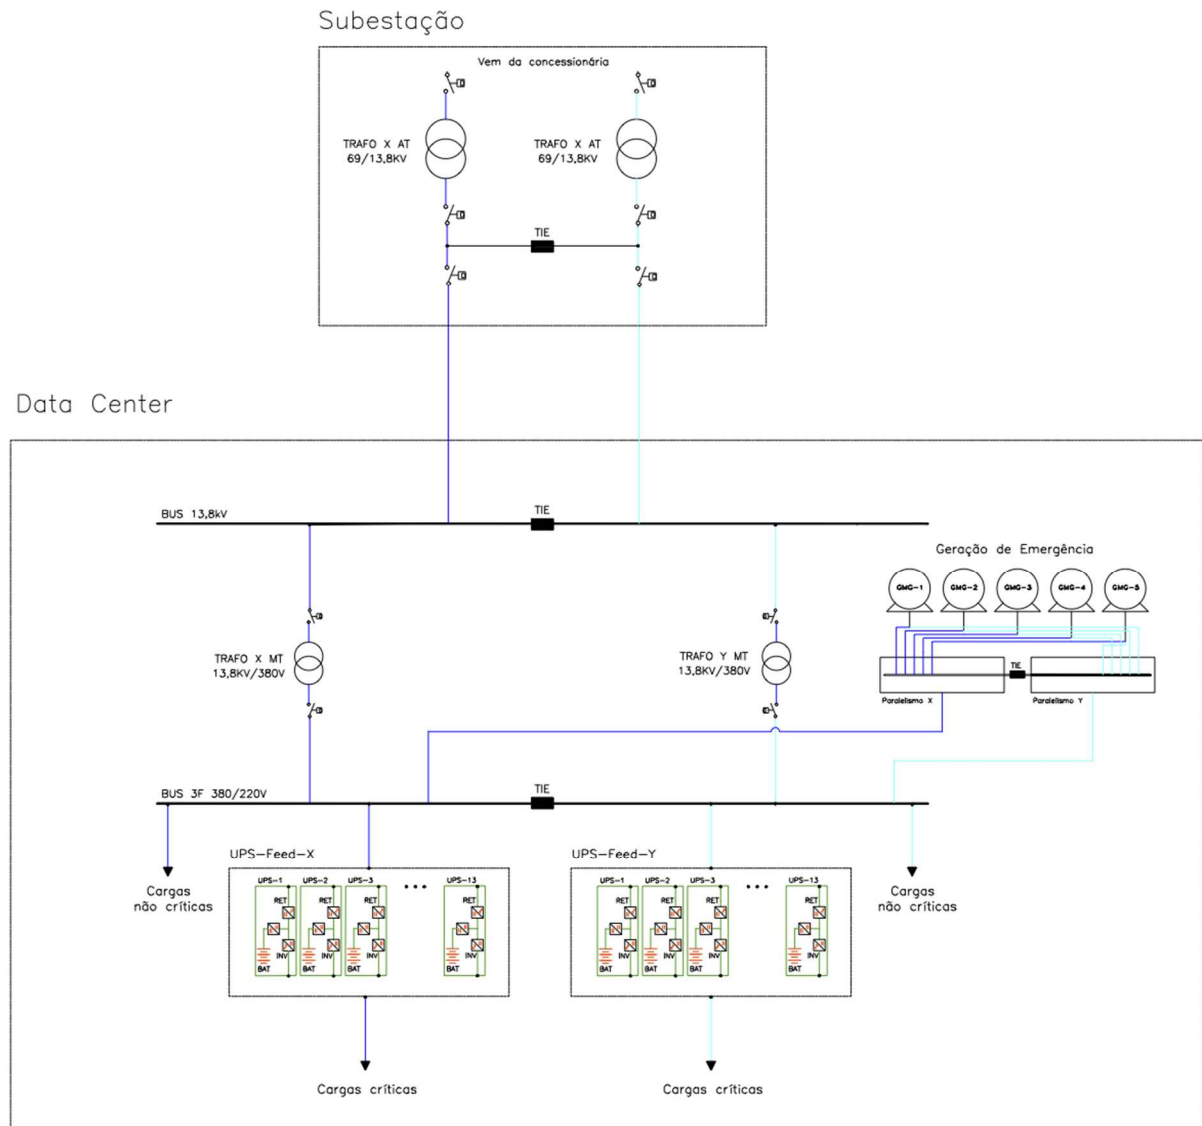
Subestação

Vem da concessionária

TRAFO X AT
69/13,8KV

TRAFO X AT
69/13,8KV

TIE

Data Center

BUS 13,8kV

TIE

Geração de Emergência

GMG-1 GMG-2 GMG-3 GMG-4 GMG-5

TRAFO X MT
13,8KV/380V

TRAFO Y MT
13,8KV/380V

TIE

Paralelismo X

Paralelismo Y

BUS 3F 380/220V

TIE

UPS-Feed-X

UPS-1 UPS-2 UPS-3 ... UPS-13

RET RET RET RET

INV INV INV INV

BAT BAT BAT BAT

UPS-Feed-Y

UPS-1 UPS-2 UPS-3 ... UPS-13

RET RET RET RET

INV INV INV INV

BAT BAT BAT BAT

Cargas
não críticas

Cargas
não críticas

Cargas críticas

Cargas críticas